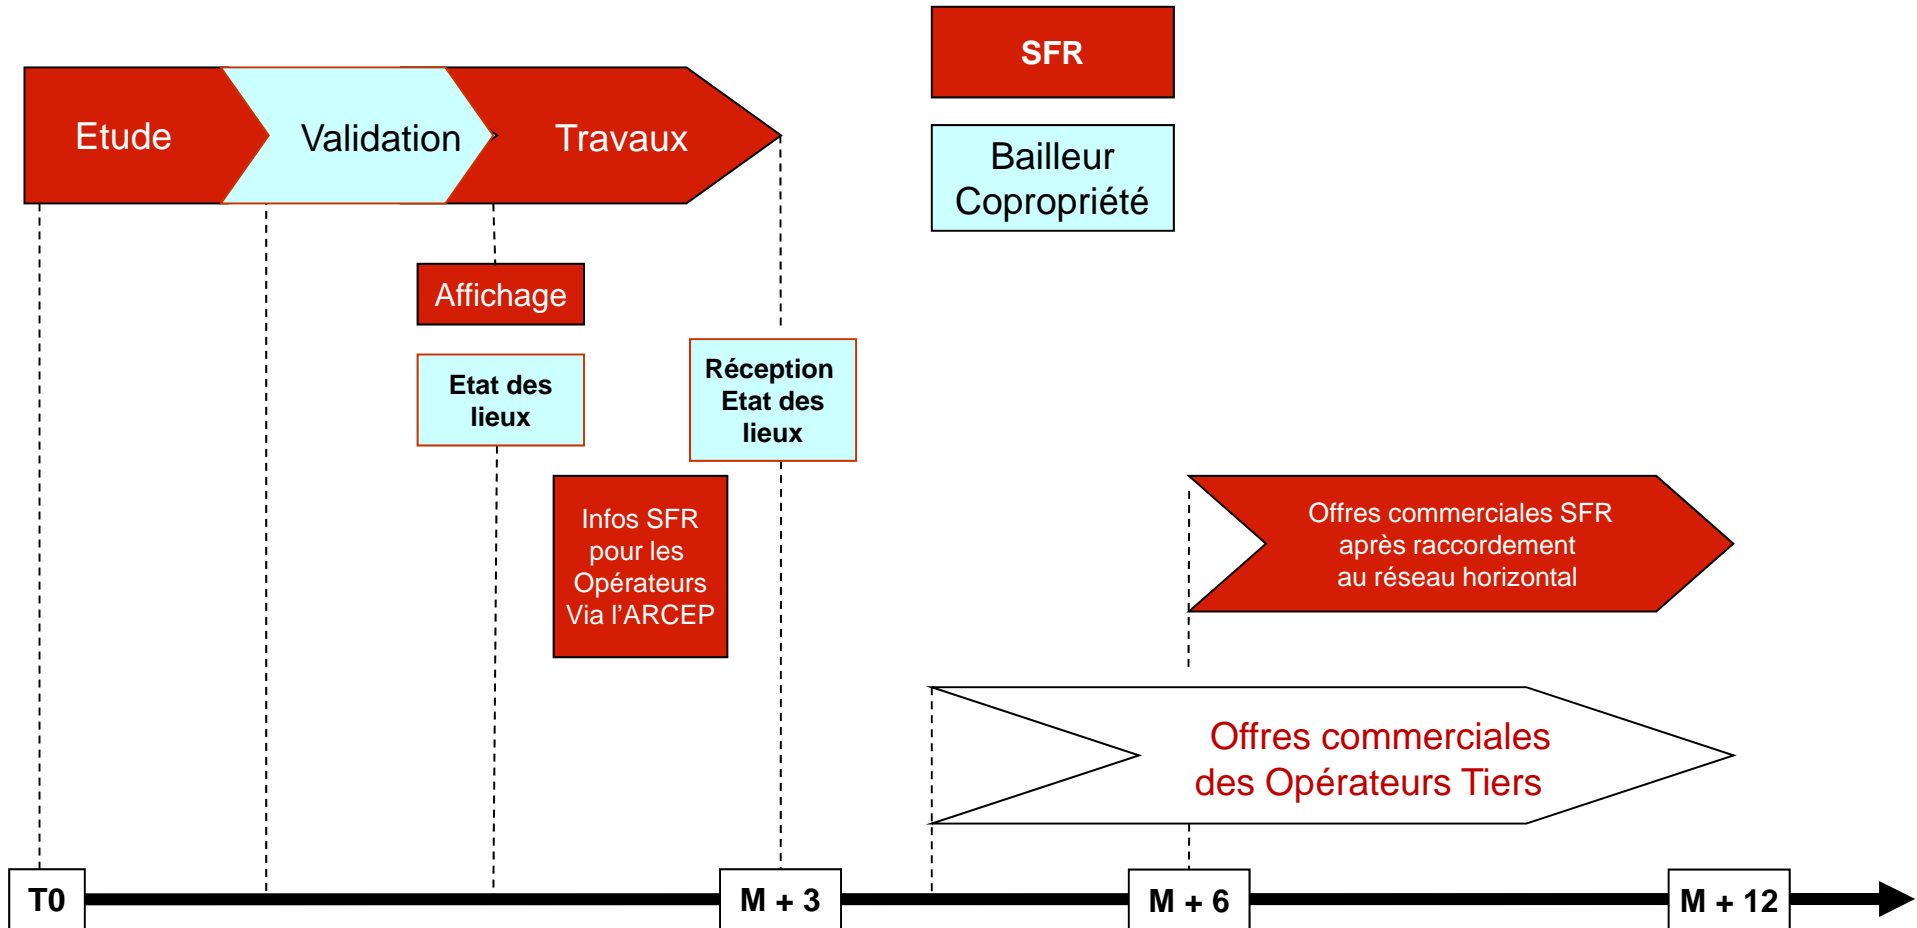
Etude

Validation

Travaux

SFR

Bailleur Copropriété

Affichage

Etat des lieux

Réception Etat des lieux

Infos SFR pour les Opérateurs Via l’ARCEP

Offres commerciales SFR après raccordement au réseau horizontal

Offres commerciales des Opérateurs Tiers

T0

M + 3

M + 6

M + 12